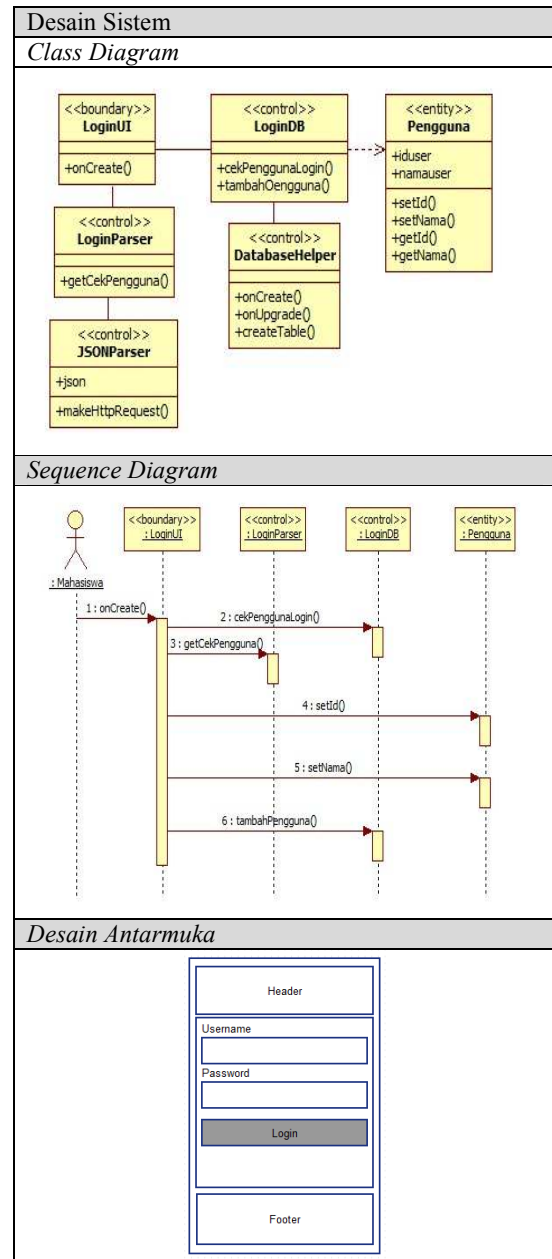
Desain Sistem

Class Diagram

<<boundary>>
LoginUI
+onCreate()

<<control>>
LoginDB
+cekPenggunaLogin()
+tambahOengguna()

<<entity>>
Pengguna
+iduser
+namauser
+setId()
+setNama()
+getId()
+getNama()

<<control>>
LoginParser
+getCekPengguna()

<<control>>
DatabaseHelper
+onCreate()
+onUpgrade()
+createTable()

<<control>>
JSONParser
+json
+makeHttpRequest()

Sequence Diagram

: Mahasiswa

<<boundary>>
: LoginUI

<<control>>
: LoginParser

<<control>>
: LoginDB

<<entity>>
: Pengguna

1 : onCreate()
2 : cekPenggunaLogin()
3 : getCekPengguna()
4 : setId()
5 : setNama()
6 : tambahPengguna()

Desain Antarmuka

Header
Username
Password
Login
Footer